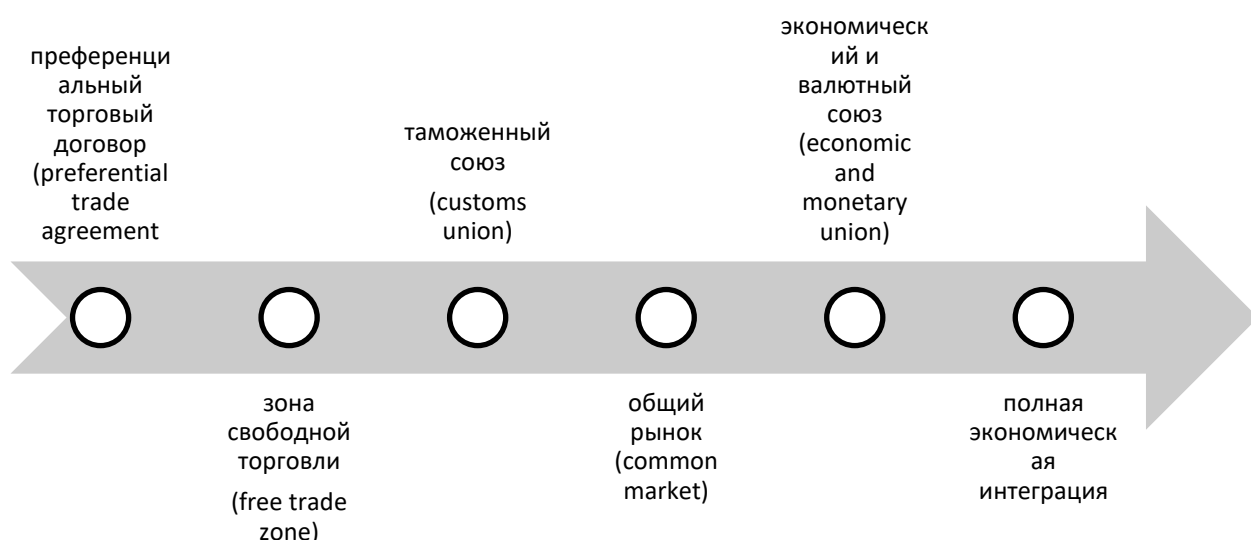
преференциальный торговый договор (preferential trade agreement

таможенный союз

(customs union)

экономический и валютный союз (economic and monetary union)

зона свободной торговли

(free trade zone)

общий рынок (common market)

полная экономическая интеграция